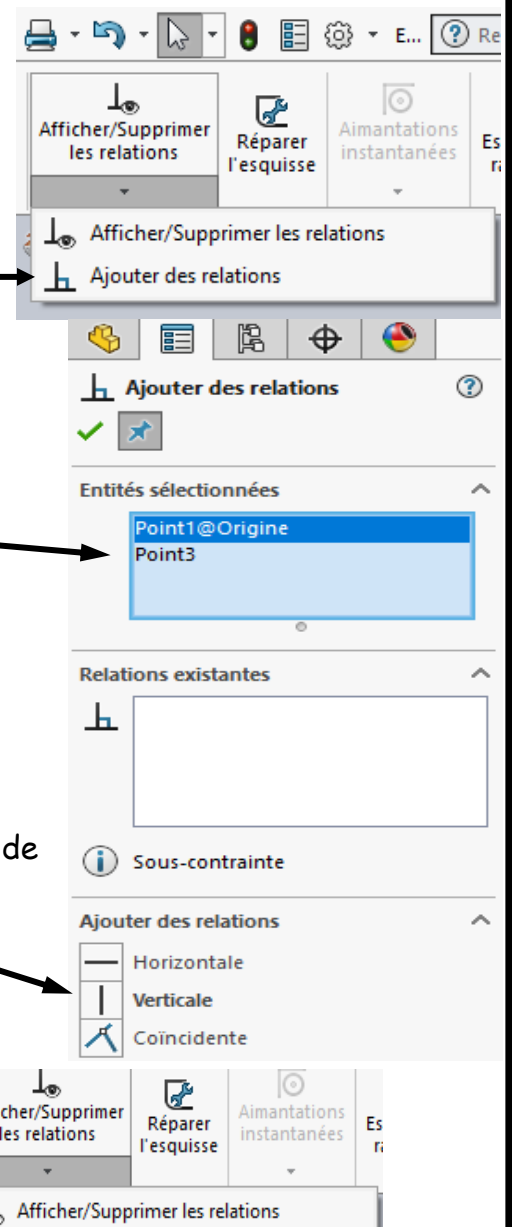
E... Re

Afficher/Supprimer les relations

Réparer l'esquisse

Aimantations instantanées

Es ra

Afficher/Supprimer les relations

Ajouter des relations

Ajouter des relations

Entités sélectionnées

Point1@Origine
Point3

Relations existantes

de

Sous-contrainte

Ajouter des relations

Horizontale

Verticale

Coïncidente

cher/Supprimer les relations

Réparer l'esquisse

Aimantations instantanées

Es ra

Afficher/Supprimer les relations